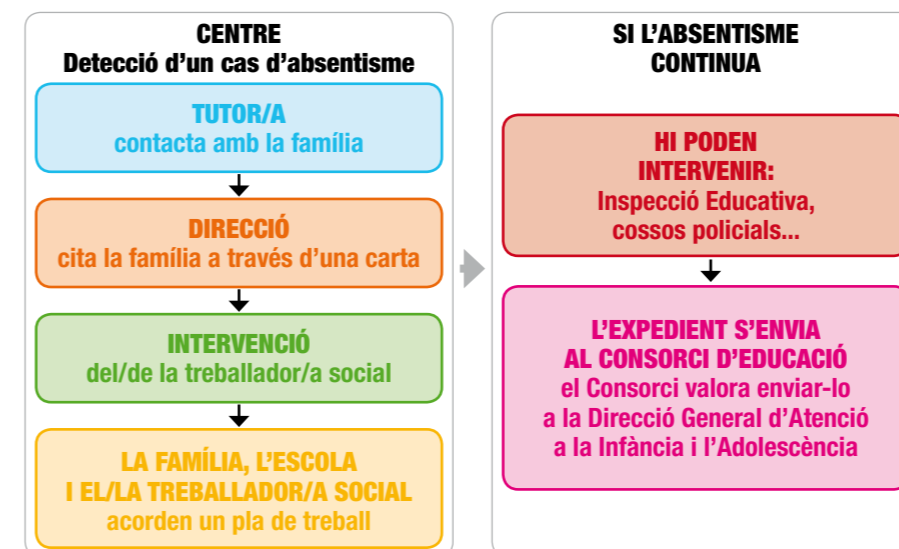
CENTRE
Detecció d'un cas d'absentisme

TUTOR/A
contacta amb la família

DIRECCIÓ
cita la família a través d'una carta

INTERVENCIÓ
del/de la treballador/a social

LA FAMÍLIA, L'ESCOLA
I EL/LA TREBALLADOR/A SOCIAL
acorden un pla de treball

SI L'ABSENTISME
CONTINUA

HI PODEN
INTERVENIR:
Inspecció Educativa,
cossos policials...

L'EXPEDIENT S'ENVIA
AL CONSORCI D'EDUCACIÓ
el Consorci valora enviar-lo
a la Direcció General d'Atenció
a la Infància i l'Adolescència